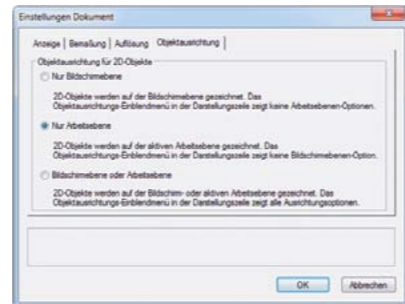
Einstellungen Dokument

Anzeige | Benaßung | Auflösung | Objektausrichtung

Objektausrichtung für 2D-Objekte

Nur Bildschirmebene

2D-Objekte werden auf der Bildschirmebene gezeichnet. Das Objektausrichtungs-Einblendmenü in der Darstellungszeile zeigt keine Arbeitsebenen-Optionen.

Nur Arbeitsebene

2D-Objekte werden auf der aktiven Arbeitsebene gezeichnet. Das Objektausrichtungs-Einblendmenü in der Darstellungszeile zeigt keine Bildschirmebenen-Option.

Bildschirmebene oder Arbeitsebene

2D-Objekte werden auf der Bildschirm- oder aktiven Arbeitsebene gezeichnet. Das Objektausrichtungs-Einblendmenü in der Darstellungszeile zeigt alle Ausrichtungsoptionen.

OK

Abbrechen